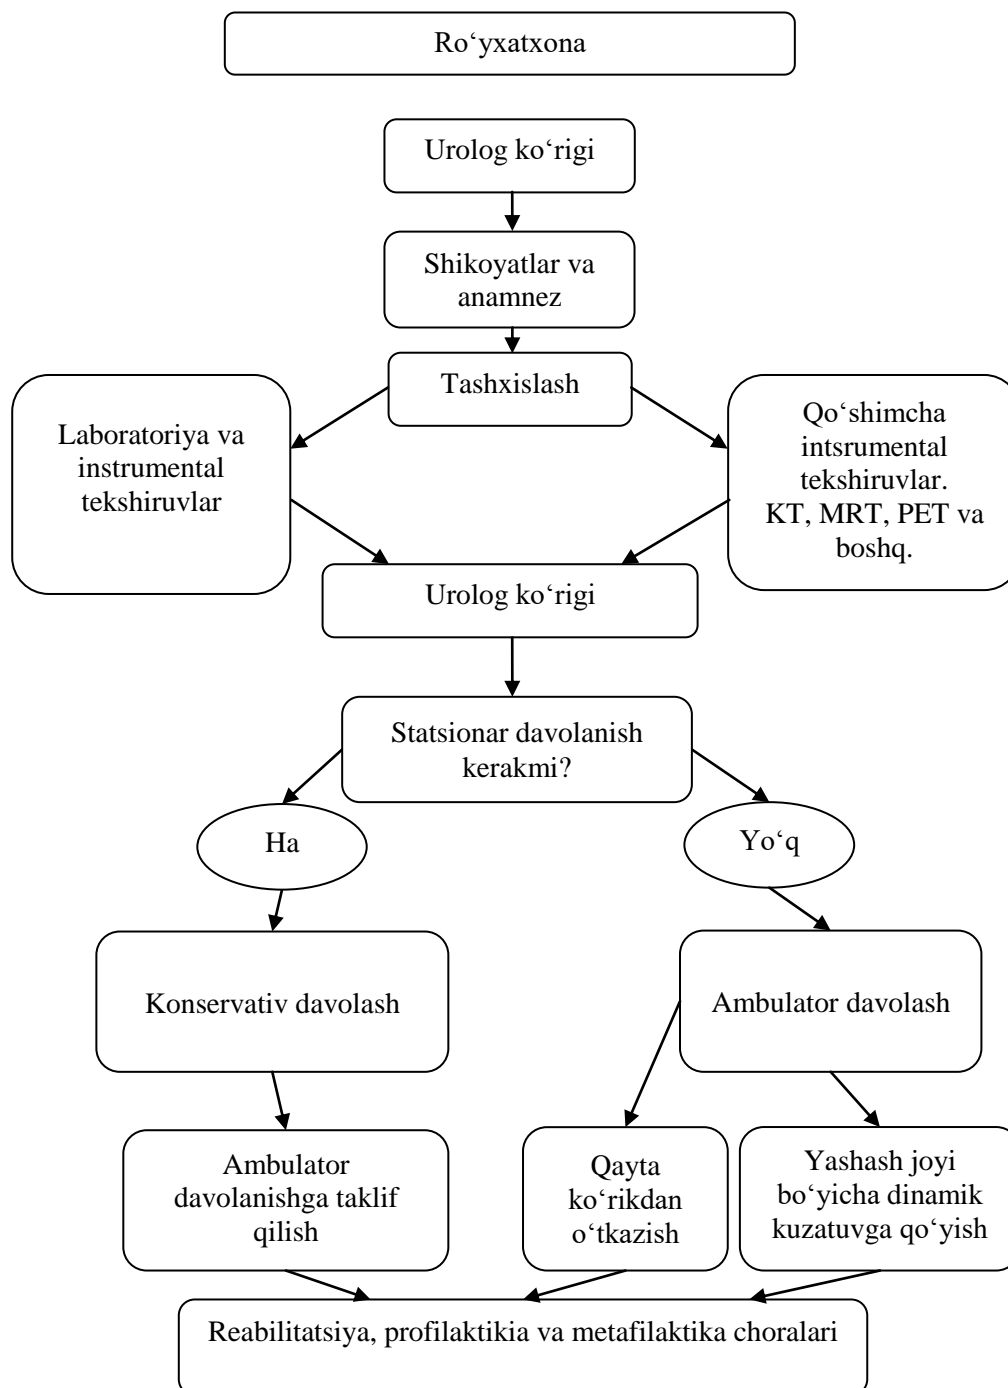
Ro‘yxatxona

Urolog ko‘rigi

Shikoyatlar va anamnez

Tashxislash

Laboratoriya va instrumental tekshiruvlar

Qo‘shimcha intsrumental tekshiruvlar. KT, MRT, PET va boshq.

Urolog ko‘rigi

Statsionar davolanish kerakmi?

Ha

Yo‘q

Konservativ davolash

Ambulator davolash

Ambulator davolanishga taklif qilish

Qayta ko‘rikdan o‘tkazish

Yashash joyi bo‘yicha dinamik kuzatuvga qo‘yish

Reabilitatsiya, profilaktikia va metafilaktika choralari